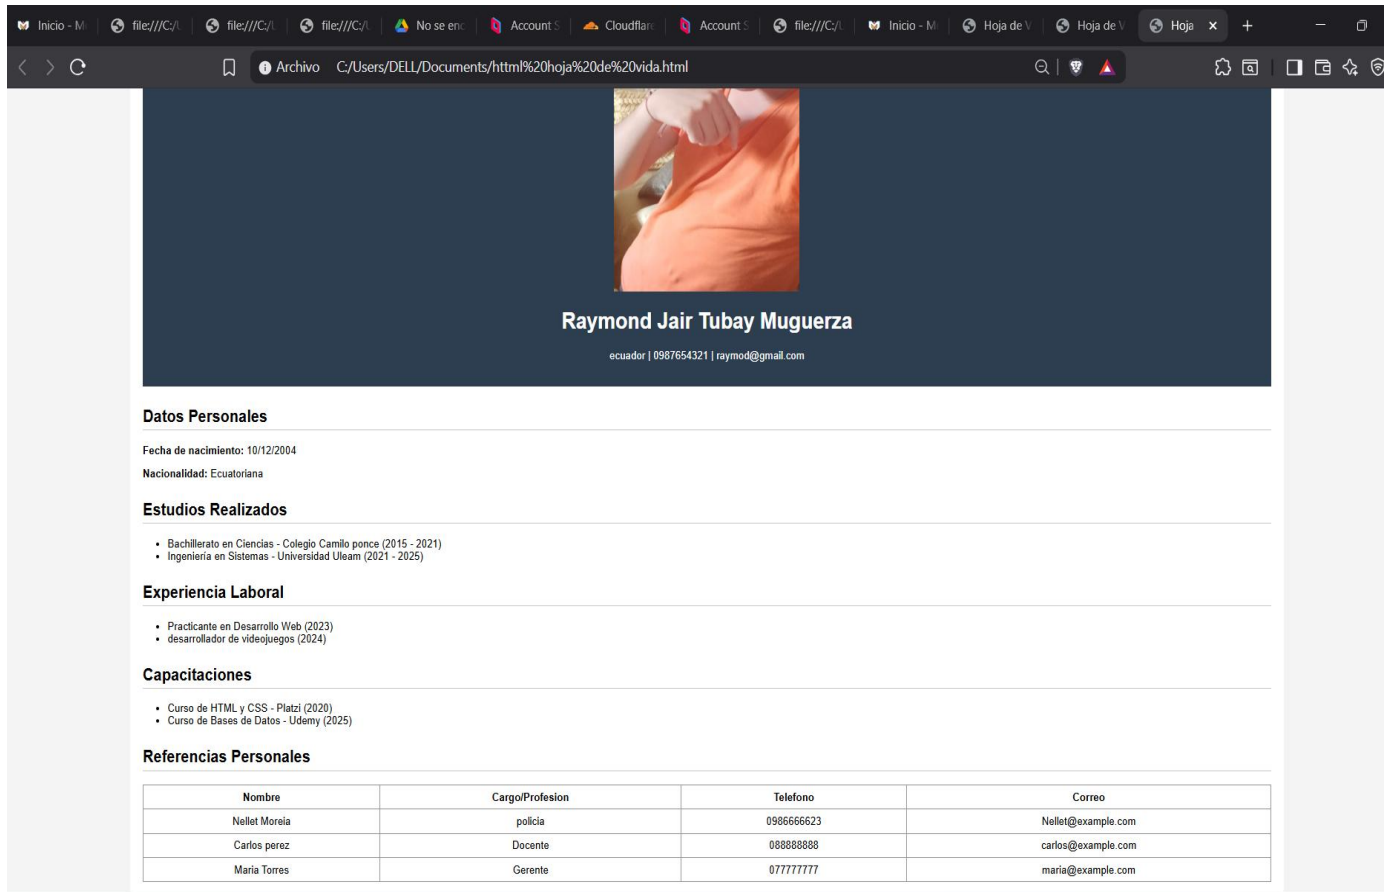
Inicio - M | file:///C:/ | file:///C:/ | file:///C:/ | No se enc | Account S | Cloudflar | Account S | file:///C:/ | Inicio - M | Hoja de V | Hoja de V | Hoja ×

Archivo C:/Users/DELL/Documents/httml%20hoja%20de%20vida.html

Raymond Jair Tubay Muguerza

ecuador | 0987654321 | raymod@gmail.com

Datos Personales

Fecha de nacimiento: 10/12/2004

Nacionalidad: Ecuatoriana

Estudios Realizados

- Bachillerato en Ciencias - Colegio Camilo ponce (2015 - 2021)
- Ingeniería en Sistemas - Universidad Uleam (2021 - 2025)

Experiencia Laboral

- Practicante en Desarrollo Web (2023)
- desarrollador de videojuegos (2024)

Capacitaciones

- Curso de HTML y CSS - Platzi (2020)
- Curso de Bases de Datos - Udemy (2025)

Referencias Personales

| Nombre | Cargo/Profesion | Telefono | Correo |
|---|---|---|---|
| Nellet Moreia | policia | 0986666623 | Nellet@example.com |
| Carlos perez | Docente | 088888888 | carlos@example.com |
| Maria Torres | Gerente | 077777777 | maria@example.com |